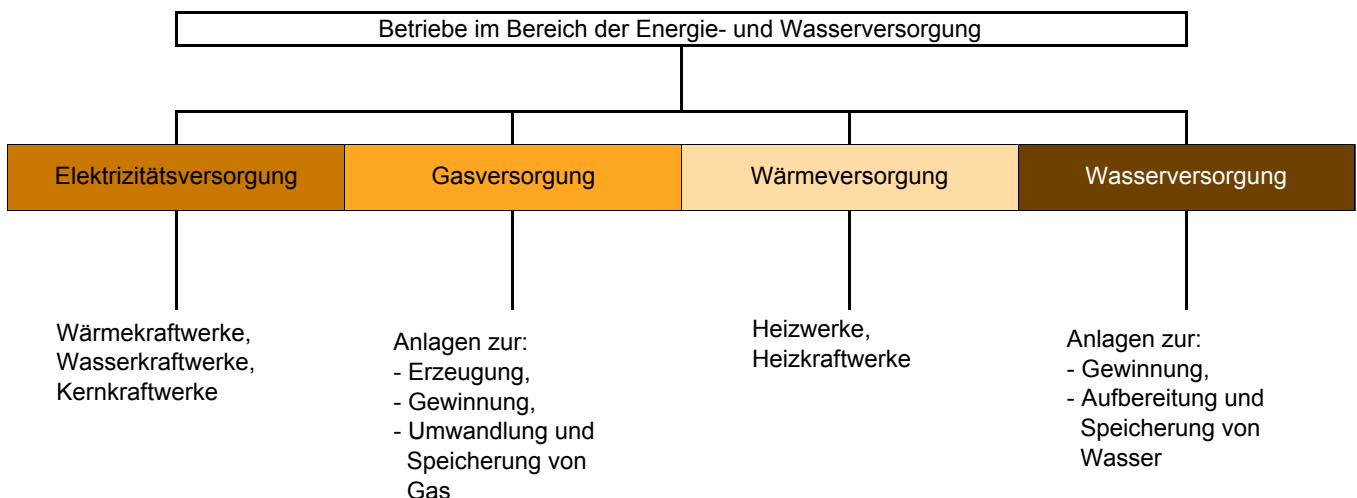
Betriebe im Bereich der Energie- und Wasserversorgung

Elektrizitätsversorgung

Gasversorgung

Wärmeversorgung

Wasserversorgung

Wärmekraftwerke,
Wasserkraftwerke,
Kernkraftwerke

Anlagen zur:
- Erzeugung,
- Gewinnung,
- Umwandlung und Speicherung von Gas

Heizwerke,
Heizkraftwerke

Anlagen zur:
- Gewinnung,
- Aufbereitung und Speicherung von Wasser